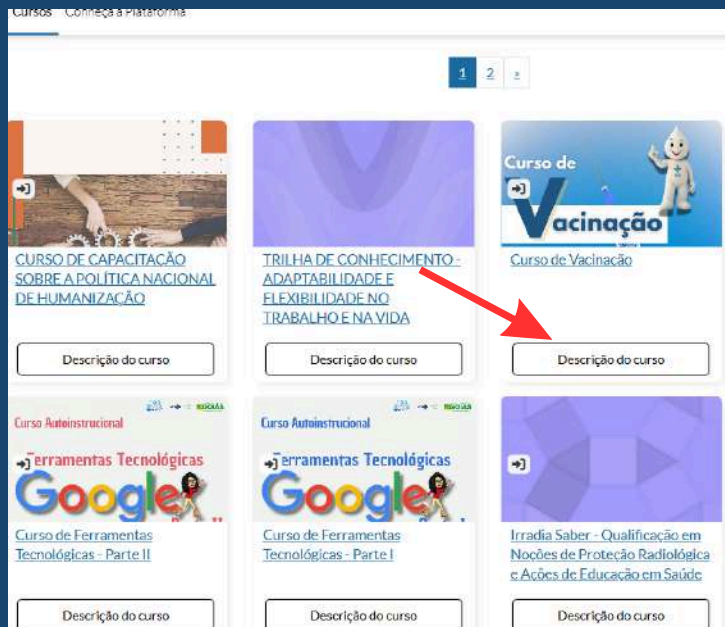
Cursos Conheça a Plataforma

1 2 »

CURSO DE CAPACITAÇÃO SOBRE A POLÍTICA NACIONAL DE HUMANIZAÇÃO

Descrição do curso

TRILHA DE CONHECIMENTO - ADAPTABILIDADE E FLEXIBILIDADE NO TRABALHO E NA VIDA

Descrição do curso

Curso de Vacinação

Curso de Vacinação

Descrição do curso

Curso Autoinstrucional
Ferramentas Tecnológicas
Google

Curso de Ferramentas Tecnológicas - Parte II

Descrição do curso

Curso Autoinstrucional
Ferramentas Tecnológicas
Google

Curso de Ferramentas Tecnológicas - Parte I

Descrição do curso

Irradia Saber - Qualificação em Noções de Proteção Radiológica e Ações de Educação em Saúde

Descrição do curso